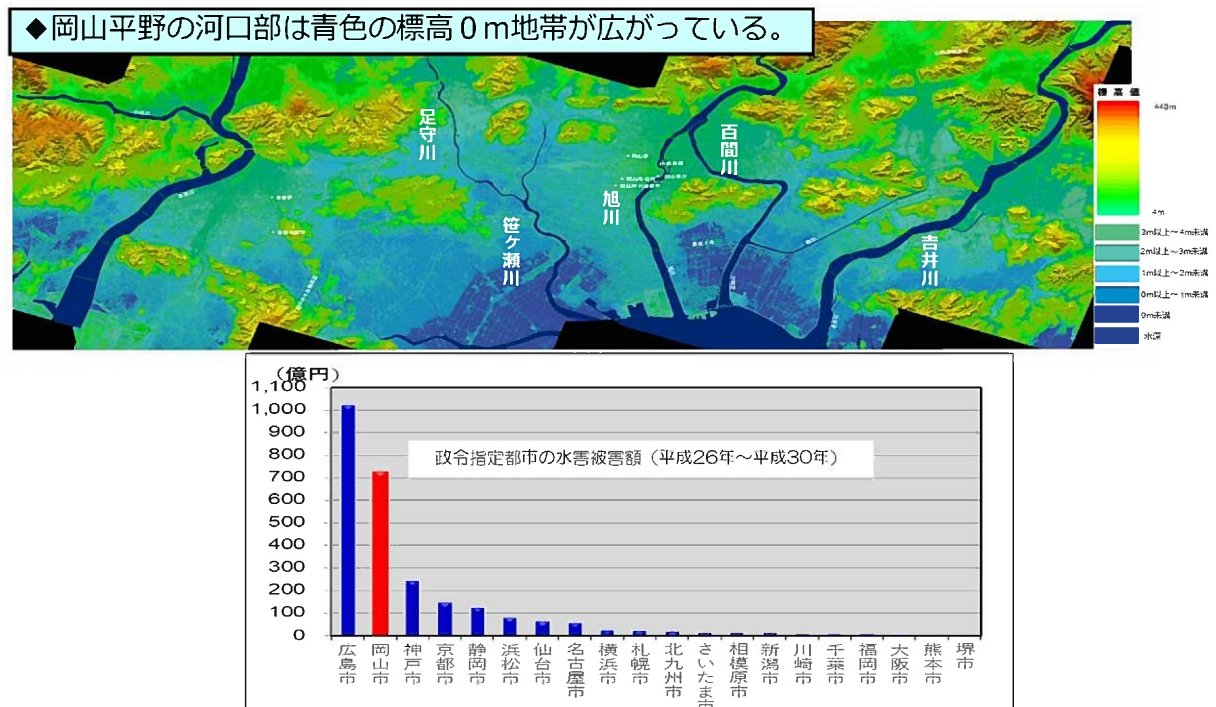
◆岡山平野の河口部は青色の標高０ｍ地帯が広がっている。

足守川
笹ケ瀬川
旭川
百間川
吉井川

標高値
440m
4m
3m以上～4m未満
2m以上～3m未満
1m以上～2m未満
0m以上～1m未満
0m未満
水深

（億円）
1,100
1,000
900
800
700
600
500
400
300
200
100
0

政令指定都市の水害被害額（平成26年～平成30年）

広島市
岡山市
神戸市
京都市
静岡市
浜松市
仙台市
名古屋市
横浜市
札幌市
北九州市
さいたま市
相模原市
新潟市
川崎市
千葉市
福岡市
大阪市
熊本市
堺市